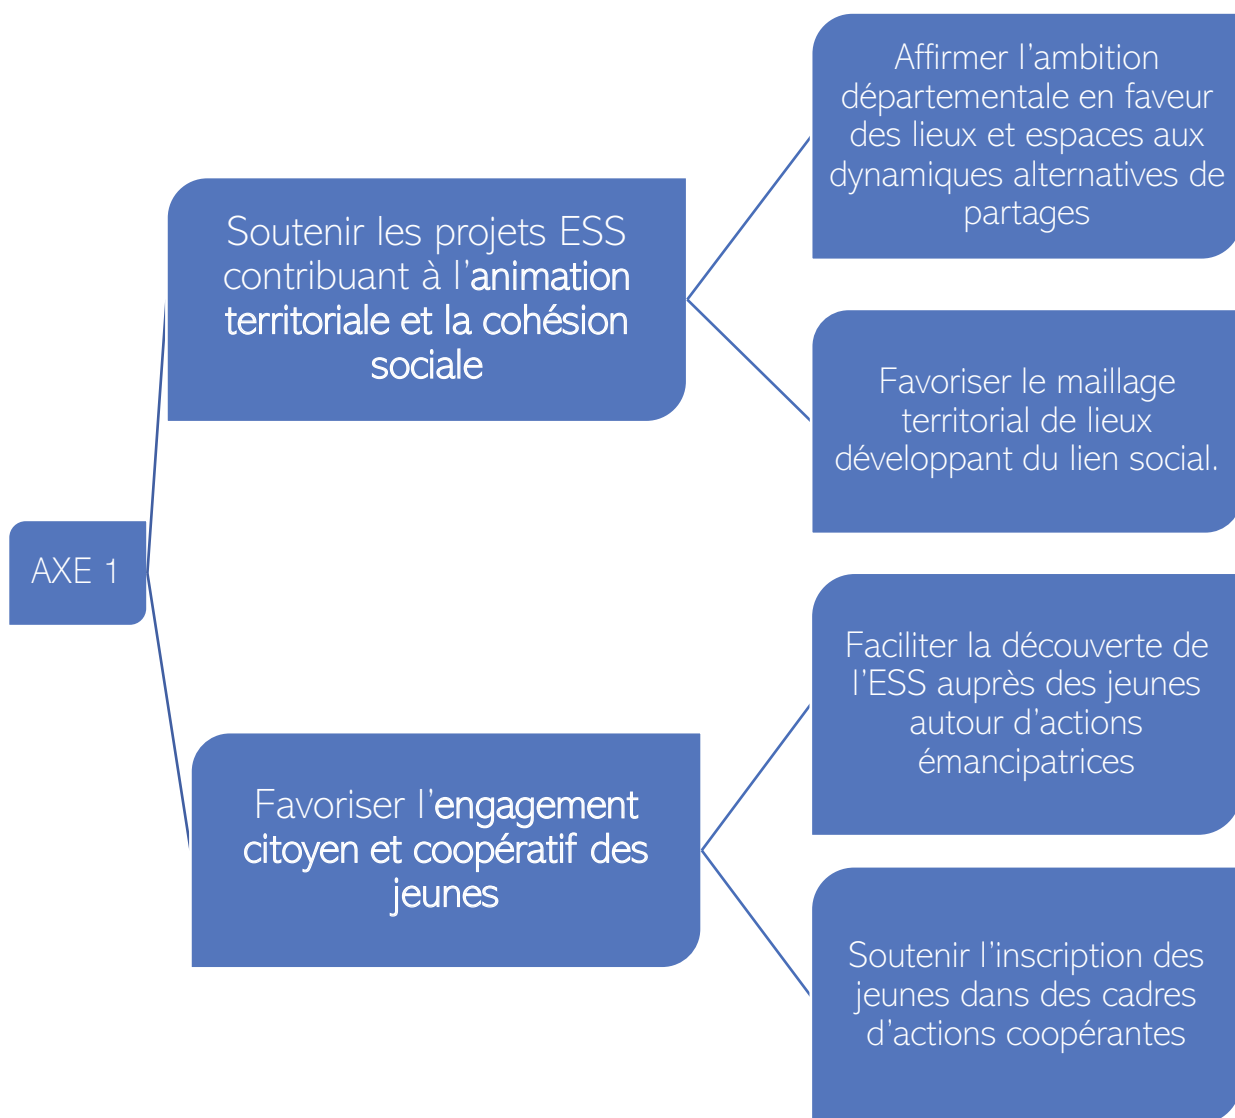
AXE 1

Soutenir les projets ESS contribuant à l'animation territoriale et la cohésion sociale

Affirmer l'ambition départementale en faveur des lieux et espaces aux dynamiques alternatives de partages

Favoriser le maillage territorial de lieux développant du lien social.

Favoriser l'engagement citoyen et coopératif des jeunes

Faciliter la découverte de l'ESS auprès des jeunes autour d'actions émancipatrices

Soutenir l'inscription des jeunes dans des cadres d'actions coopérantes